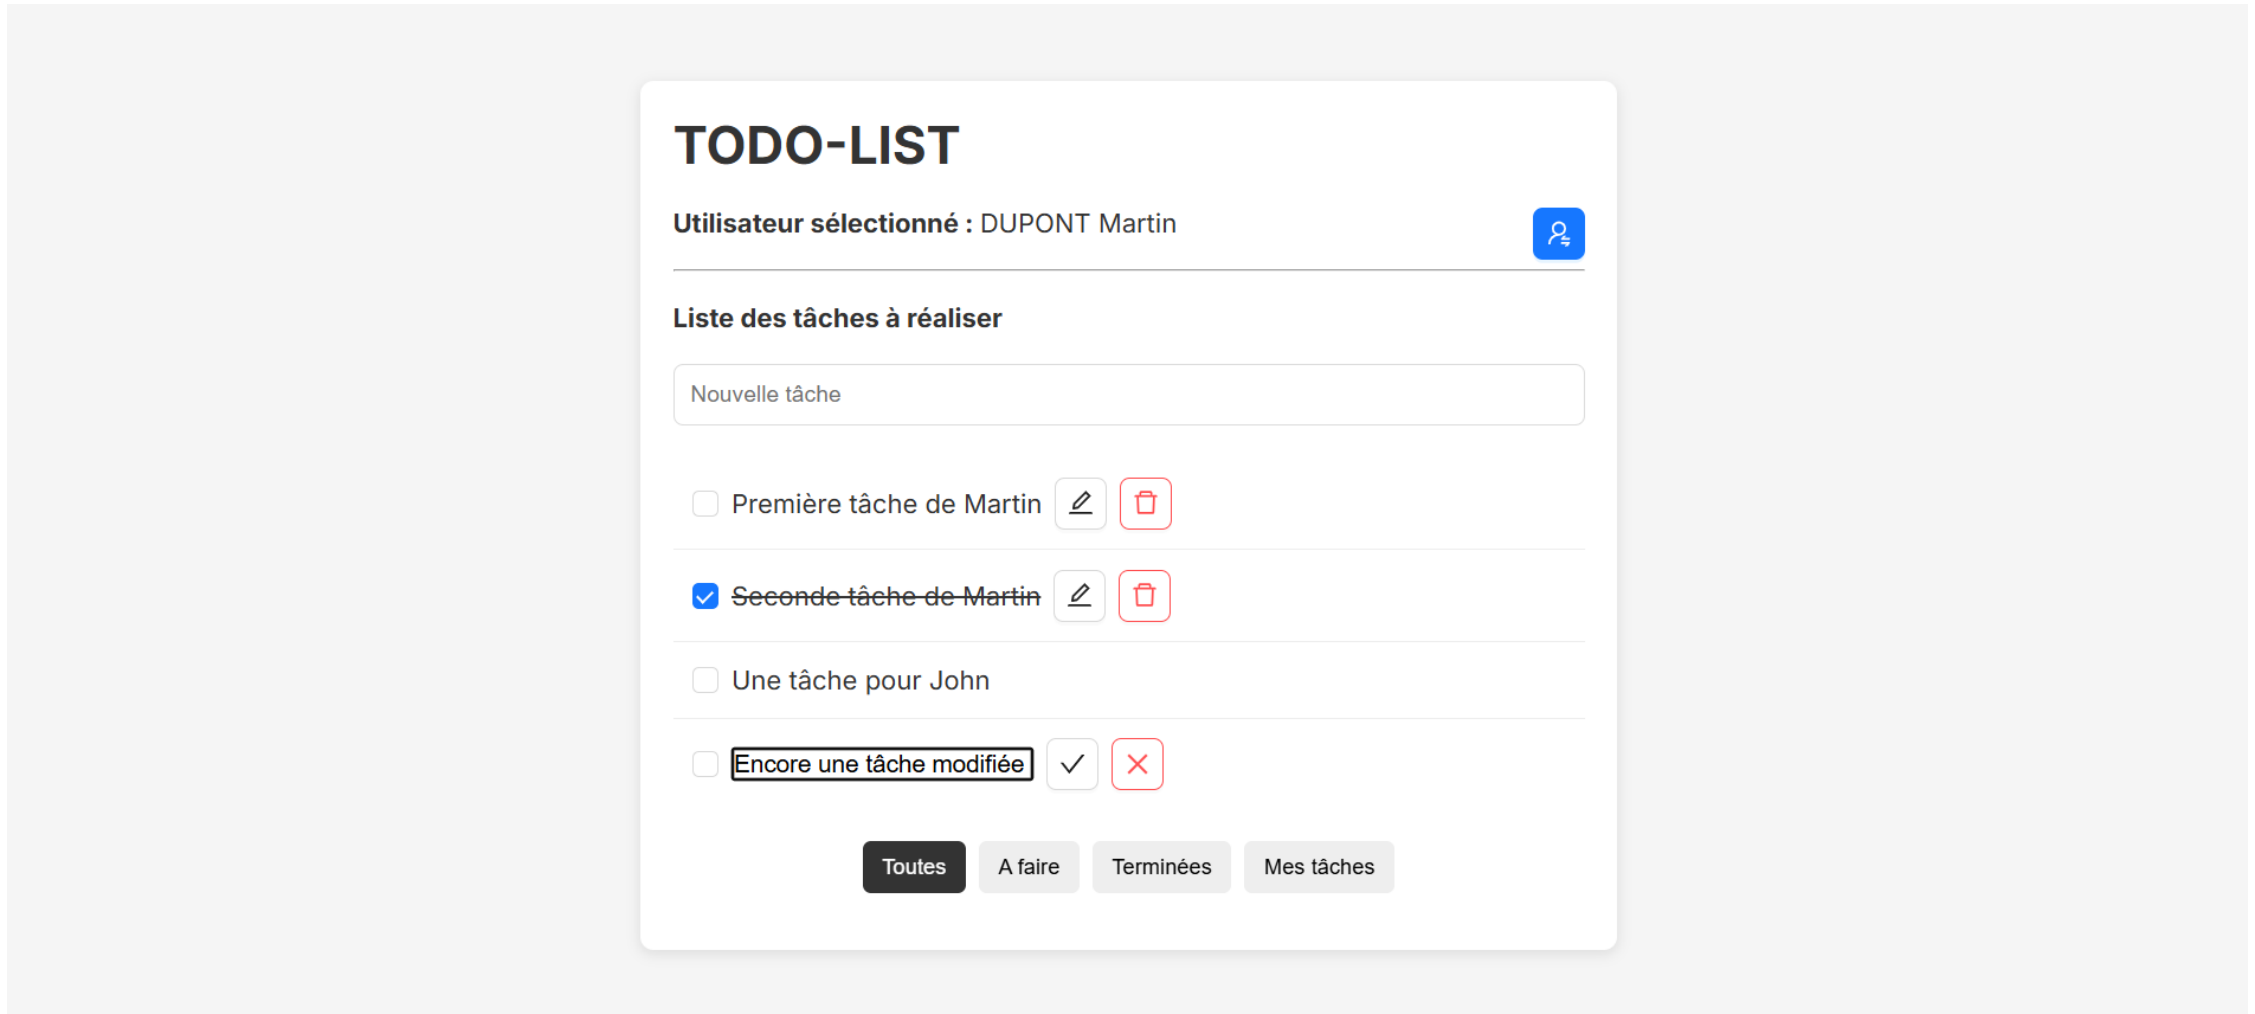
TODO-LIST

**Utilisateur sélectionné :** DUPONT Martin

Liste des tâches à réaliser

Nouvelle tâche

Première tâche de Martin

~~Seconde tâche de Martin~~

Une tâche pour John

Encore une tâche modifiée

Toutes | A faire | Terminées | Mes tâches